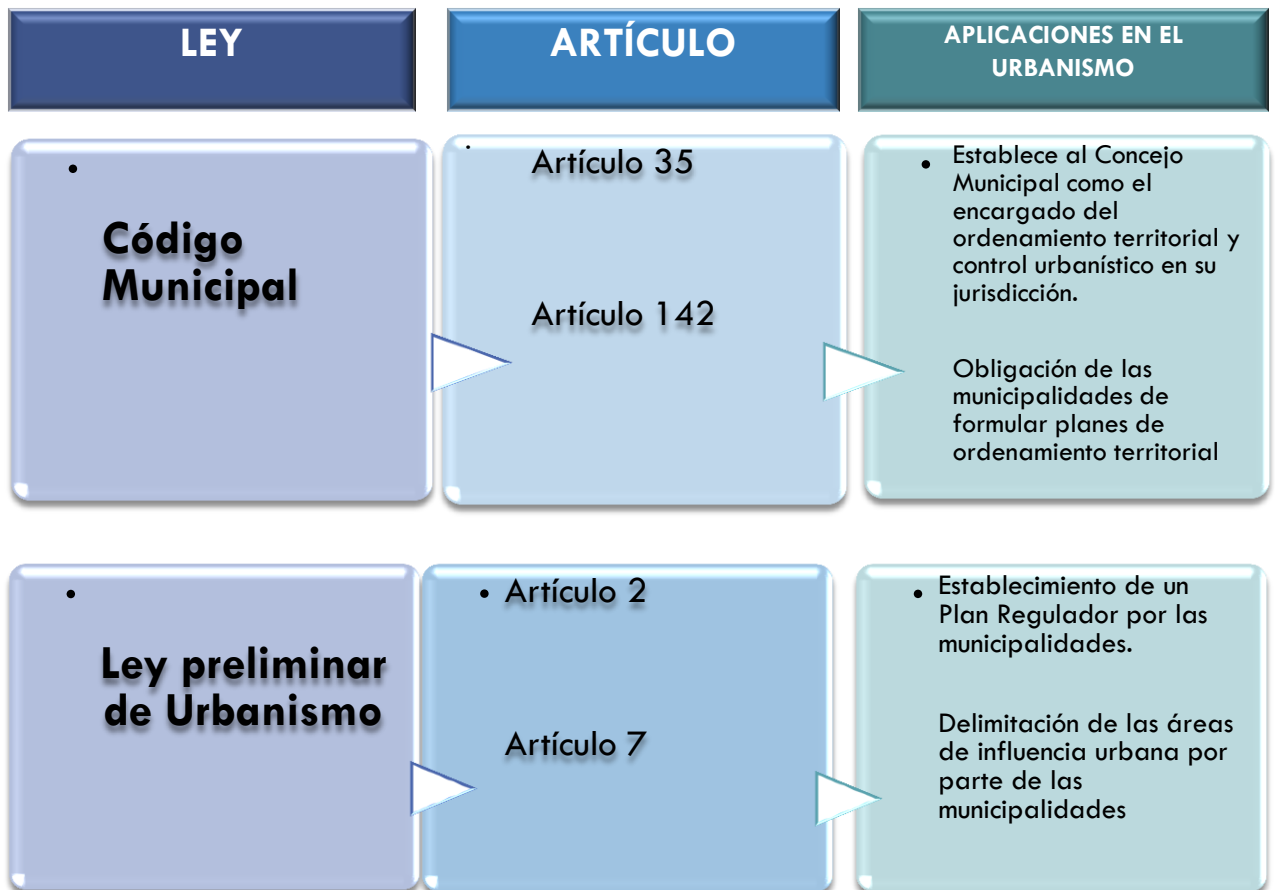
LEY

ARTÍCULO

APLICACIONES EN EL URBANISMO

•

Código Municipal

•

Artículo 35

Artículo 142

• Establece al Concejo Municipal como el encargado del ordenamiento territorial y control urbanístico en su jurisdicción.

Obligación de las municipalidades de formular planes de ordenamiento territorial

•

Ley preliminar de Urbanismo

• Artículo 2

Artículo 7

• Establecimiento de un Plan Regulador por las municipalidades.

Delimitación de las áreas de influencia urbana por parte de las municipalidades